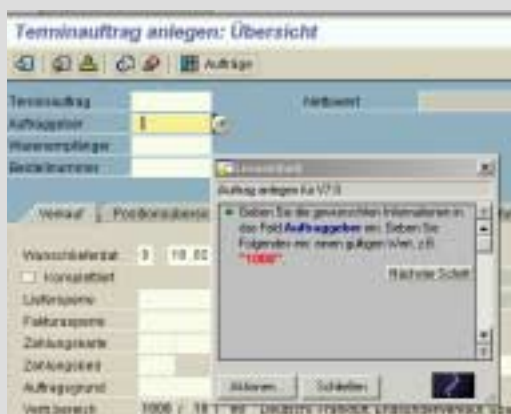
Terminauftrag anlegen: Übersicht

Aufträge

Terminauftrag
Auftraggeber
Warenempfänger
Bestellnummer

Nettowert

Verkauf | Positionsübersicht

Wunschlieferdat
Komplettlief
Liefersperre
Fakturasperre
Zahlungskarte
Zahlungsbed
Auftragsgrund
Verk.bereich

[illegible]

Auftrag anlegen für V7.0

Geben Sie die gewünschten Informationen in das Feld Auftraggeber ein. Geben Sie Folgendes ein: einen gültigen Wert, z.B. "1000".

Nächster Schritt

Aktionen... Schließen